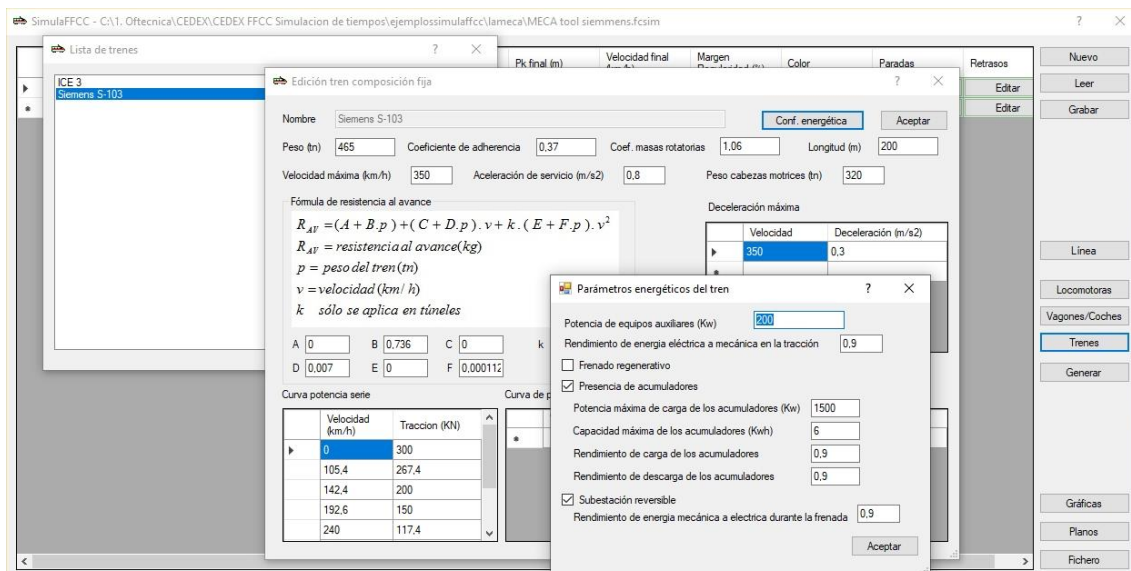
SimulaFFCC - C:\1. Oftecnica\CEDEX\CEDEX FFCC Simulacion de tiempos\ejemplossimulaffcc\lameca\MECA tool siemmens.fcsim

? ×

Lista de trenes

? ×

ICE 3
Siemens S-103

Pk final (m)

Velocidad final

Margen

Color

Paradas

Retrasos

Editar

Editar

Nuevo

Leer

Grabar

Edición tren composición fija

? ×

Nombre Siemens S-103

Conf. energética

Aceptar

Peso (tn) 465

Coeficiente de adherencia 0,37

Coef. masas rotatorias 1,06

Longitud (m) 200

Velocidad máxima (km/h) 350

Aceleración de servicio (m/s2) 0,8

Peso cabezas motrices (tn) 320

Fórmula de resistencia al avance

$R_{AV} = (A + B.p) + (C + D.p).v + k.(E + F.p).v^2$

$R_{AV} = resistencia\,al\,avance(kg)$

$p = peso\,del\,tren(tn)$

$v = velocidad(km/h)$

$k$ sólo se aplica en túneles

A 0

B 0,736

C 0

k

D 0,007

E 0

F 0,000112

Deceleración máxima

| | Velocidad | Deceleración (m/s2) |
|---|---|---|
| ▸ | 350 | 0,3 |
| * | | |

Curva potencia serie

| | Velocidad (km/h) | Traccion (KN) |
|---|---|---|
| ▸ | 0 | 300 |
| | 105,4 | 267,4 |
| | 142,4 | 200 |
| | 192,6 | 150 |
| | 240 | 117,4 |

Curva de p

Parámetros energéticos del tren

? ×

Potencia de equipos auxiliares (Kw) 200

Rendimiento de energia eléctrica a mecánica en la tracción 0,9

Frenado regenerativo

Presencia de acumuladores

Potencia máxima de carga de los acumuladores (Kw) 1500

Capacidad máxima de los acumuladores (Kwh) 6

Rendimiento de carga de los acumuladores 0,9

Rendimiento de descarga de los acumuladores 0,9

Subestación reversible

Rendimiento de energia mecánica a electrica durante la frenada 0,9

Aceptar

Línea

Locomotoras

Vagones/Coches

Trenes

Generar

Gráficas

Planos

Fichero